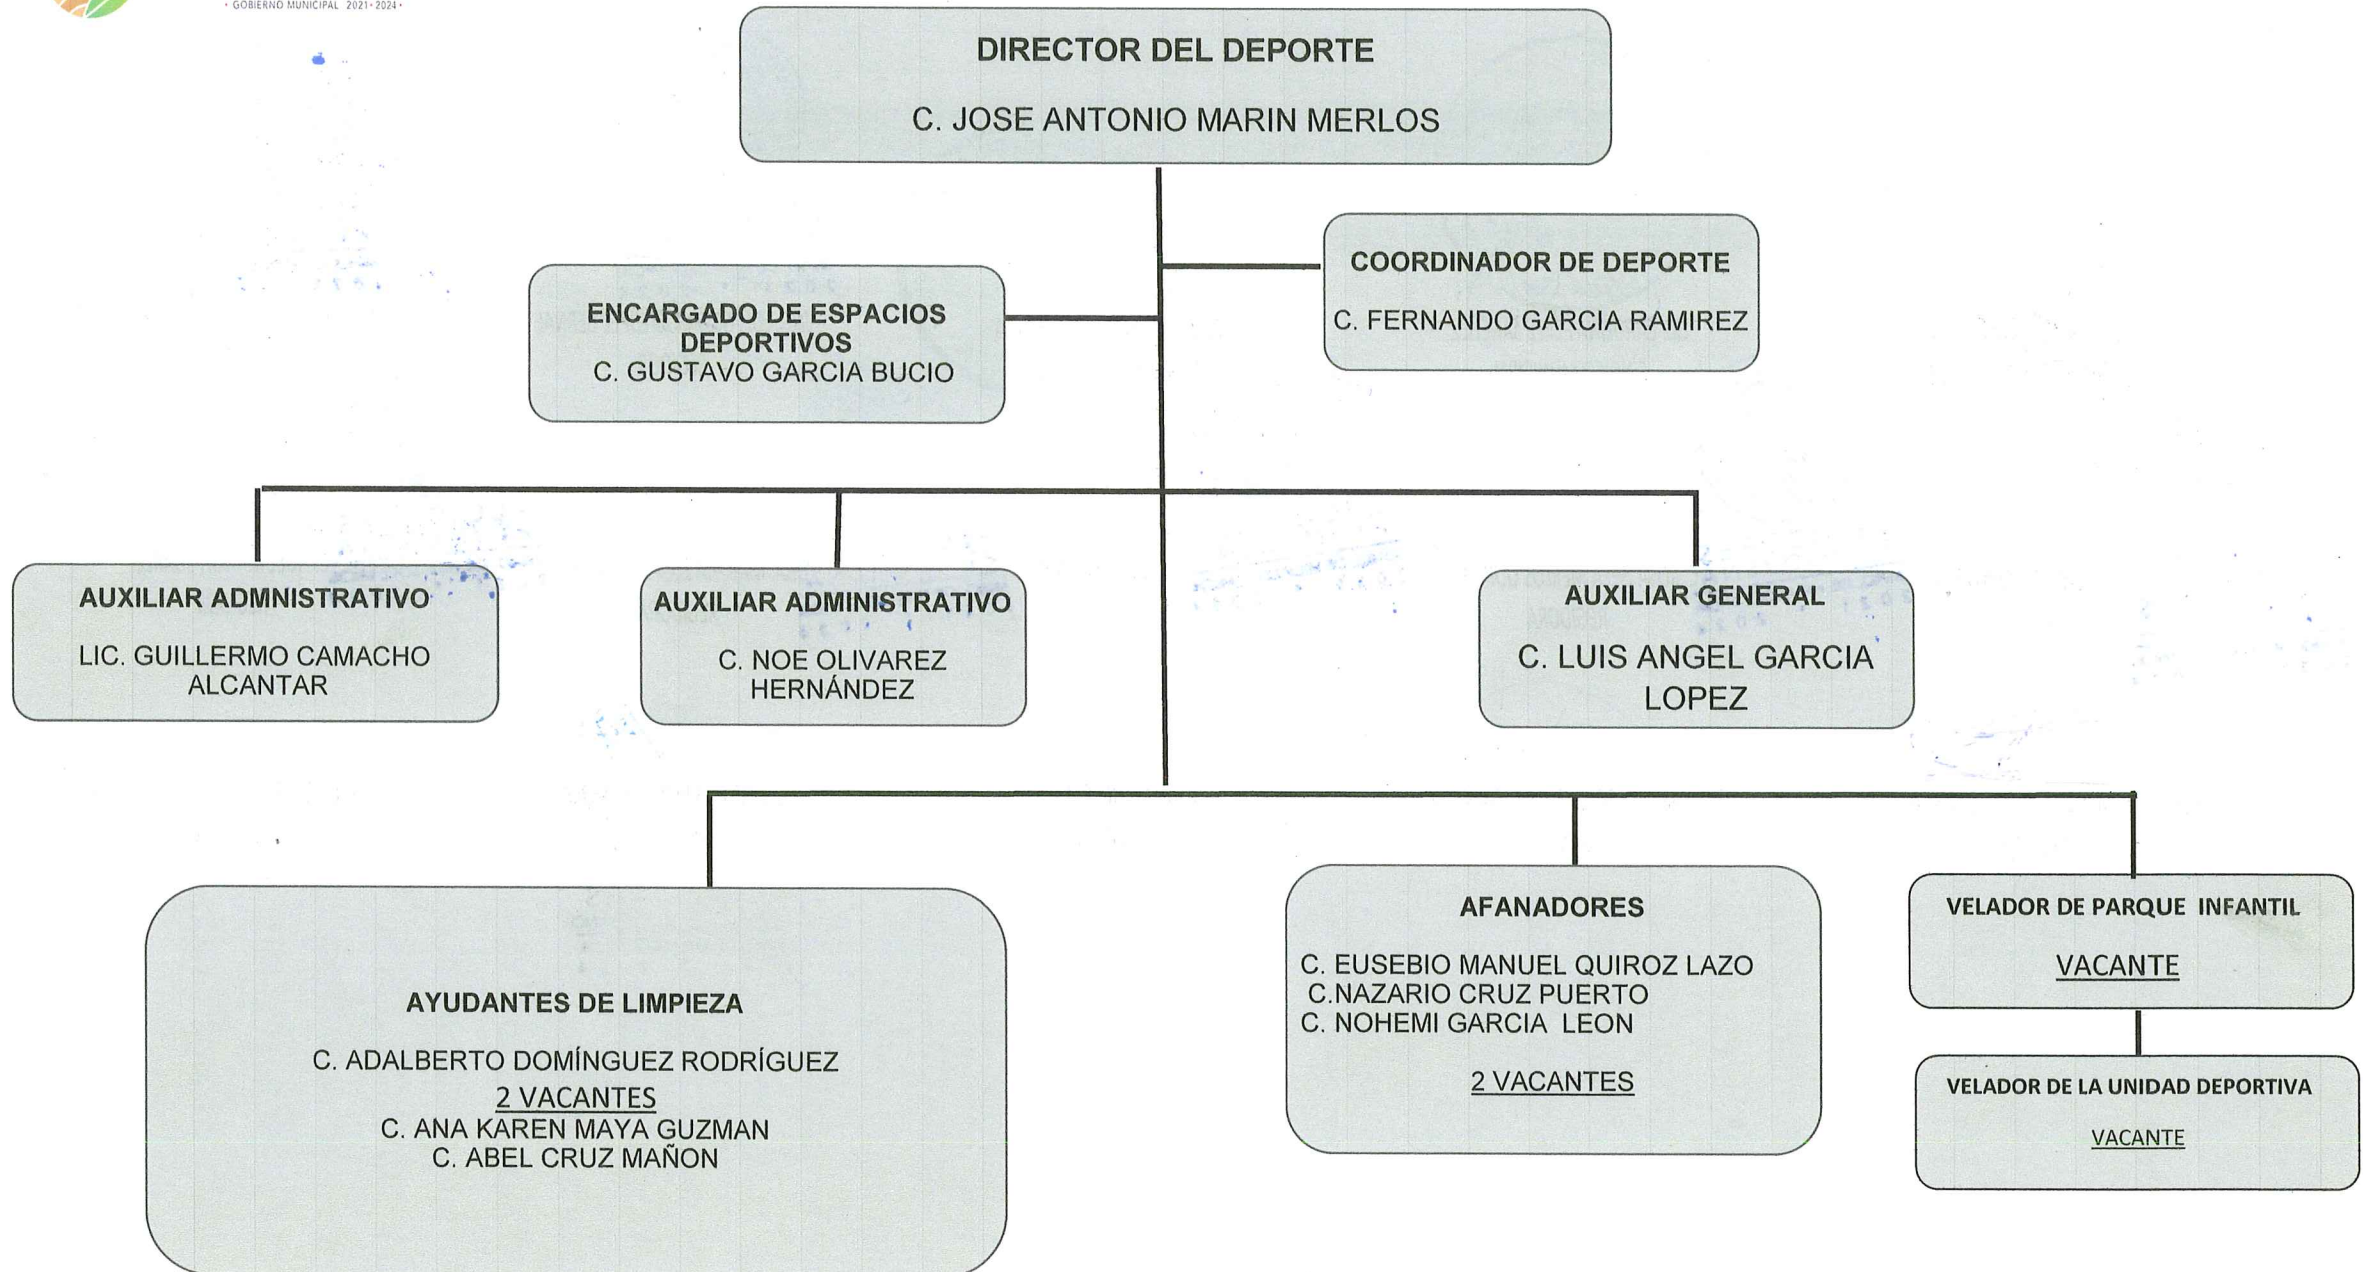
· GOBIERNO MUNICIPAL 2021-2024 ·

DIRECTOR DEL DEPORTE

C. JOSE ANTONIO MARIN MERLOS

ENCARGADO DE ESPACIOS DEPORTIVOS
C. GUSTAVO GARCIA BUCIO

COORDINADOR DE DEPORTE

C. FERNANDO GARCIA RAMIREZ

AUXILIAR ADMNISTRATIVO

LIC. GUILLERMO CAMACHO ALCANTAR

AUXILIAR ADMINISTRATIVO

C. NOE OLIVAREZ HERNÁNDEZ

AUXILIAR GENERAL

C. LUIS ANGEL GARCIA LOPEZ

AYUDANTES DE LIMPIEZA

C. ADALBERTO DOMÍNGUEZ RODRÍGUEZ
2 VACANTES
C. ANA KAREN MAYA GUZMAN
C. ABEL CRUZ MAÑON

AFANADORES

C. EUSEBIO MANUEL QUIROZ LAZO
C.NAZARIO CRUZ PUERTO
C. NOHEMI GARCIA LEON

2 VACANTES

VELADOR DE PARQUE INFANTIL

VACANTE

VELADOR DE LA UNIDAD DEPORTIVA

VACANTE